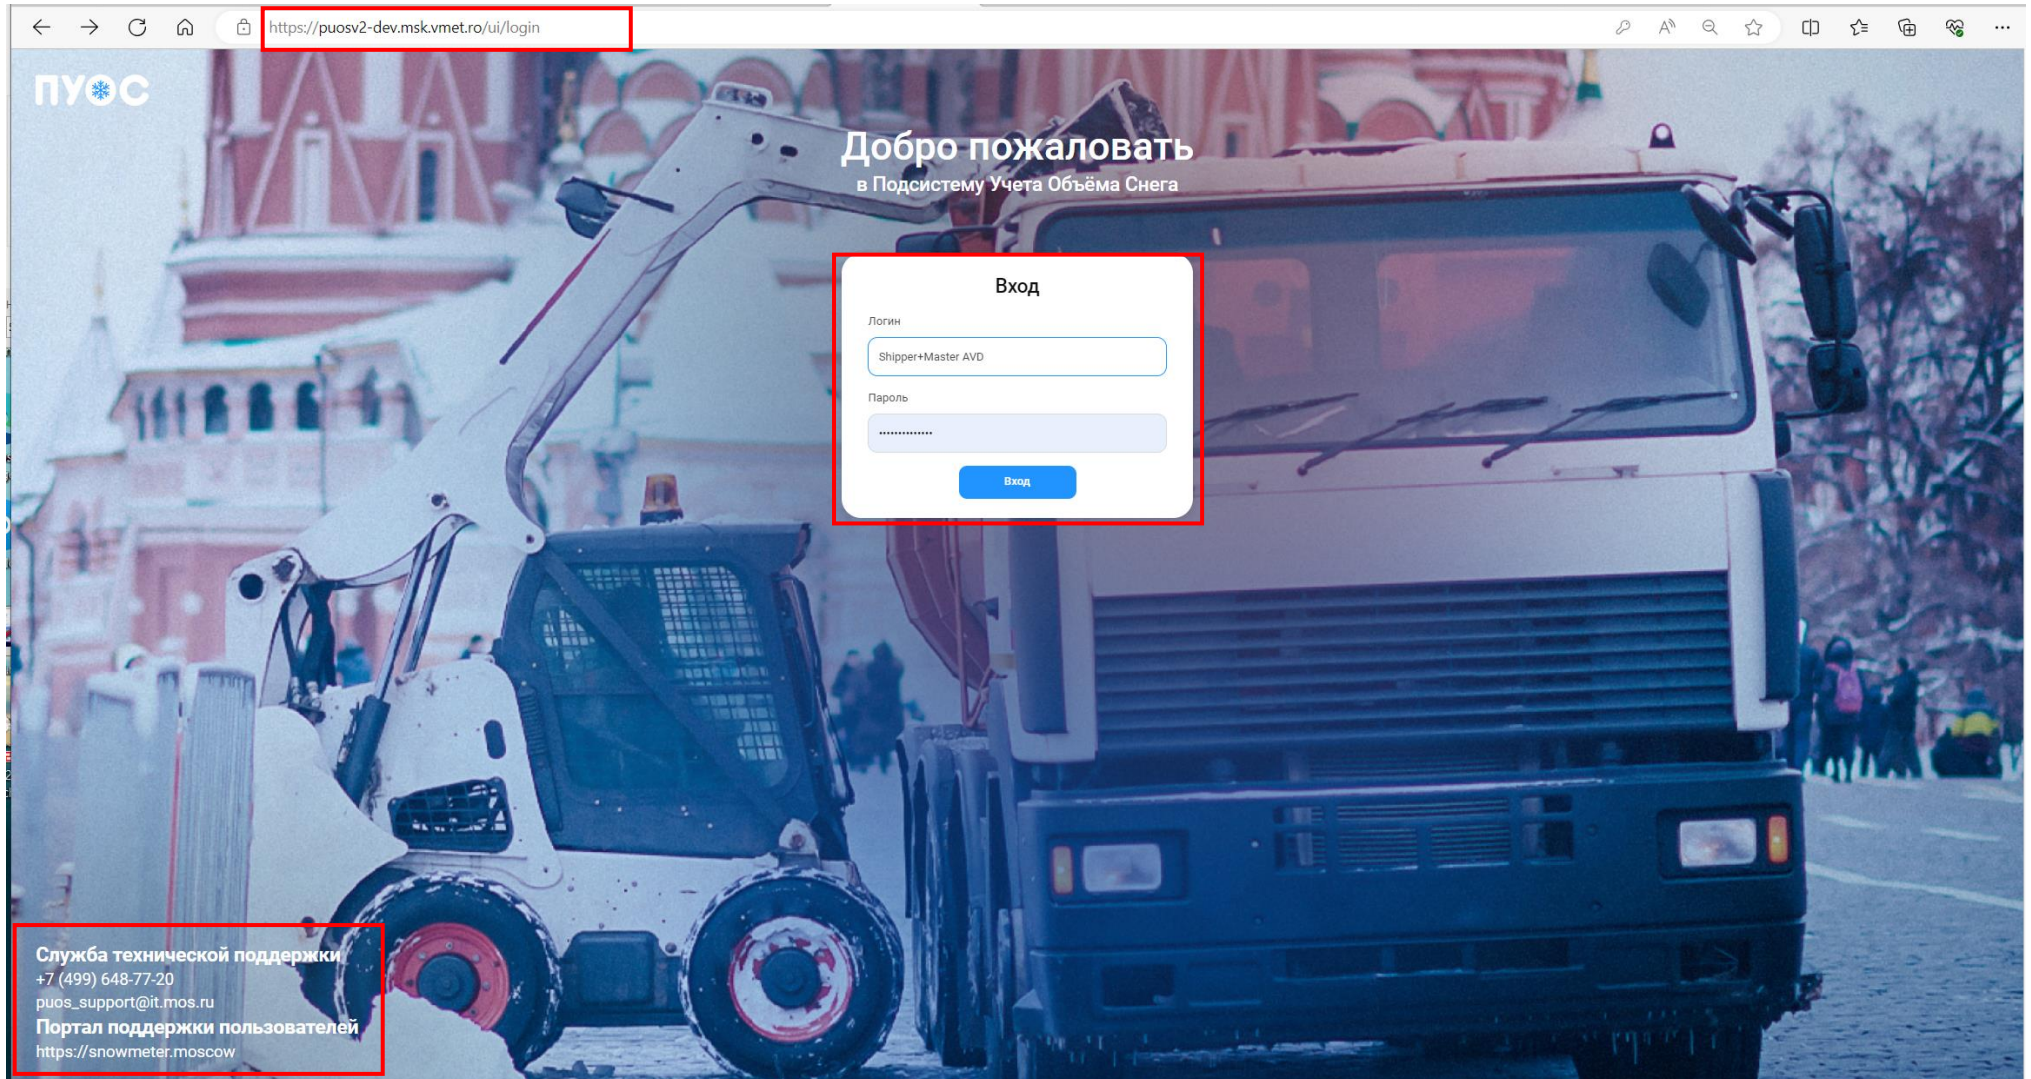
https://puosv2-dev.msk.vmet.ro/ui/login

ПУОС

Добро пожаловать
в Подсистему Учета Объёма Снега

Вход

Логин
Shipper+Master AVD

Пароль
•••••••••••••••

Вход

Служба технической поддержки
+7 (499) 648-77-20
puos_support@it.mos.ru
Портал поддержки пользователей
https://snowmeter.moscow